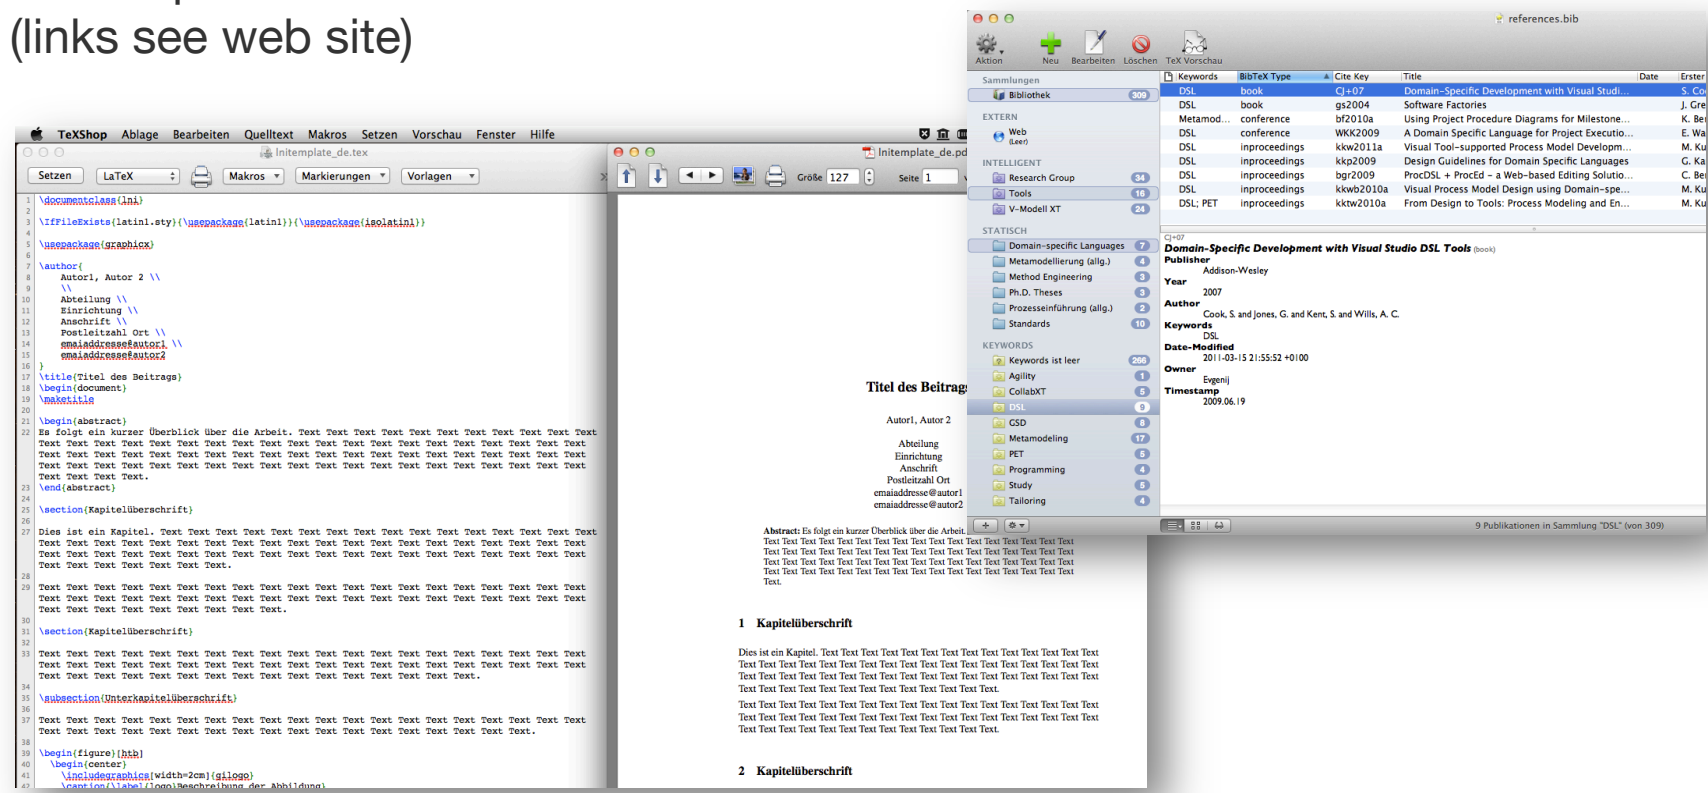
(links see web site)

TeXShop Ablage Bearbeiten Quelltext Makros Setzen Vorschau Fenster Hilfe

Intemplate_de.tex

Setzen LaTeX Makros Markierungen Vorlagen

1 \documentclass{lni}
2
3 \IfFileExists{latin1.sty}{\usepackage{latin1}}{\usepackage{isolatin1}}
4
5 \usepackage{graphicx}
6
7 \author{
8 Autor1, Autor 2 \\
9 \\
10 Abteilung \\
11 Einrichtung \\
12 Anschrift \\
13 Postleitzahl Ort \\
14 emaiaddresse@autor1 \\
15 emaiaddresse@autor2
16 }
17 \title{Titel des Beitrags}
18 \begin{document}
19 \maketitle
20
21 \begin{abstract}
22 Es folgt ein kurzer Überblick über die Arbeit. Text Text Text Text Text Text Text Text Text Text Text Text Text Text Text Text Text Text Text Text Text Text Text Text Text Text Text Text Text Text Text Text Text Text Text Text Text Text Text Text Text Text Text Text Text Text Text Text Text Text Text Text Text Text Text Text Text Text Text Text Text Text Text Text Text Text Text.
23 \end{abstract}
24
25 \section{Kapitelüberschrift}
26
27 Dies ist ein Kapitel. Text Text Text Text Text Text Text Text Text Text Text Text Text Text Text Text Text Text Text Text Text Text Text Text Text Text Text Text Text Text Text Text Text Text Text Text Text Text Text Text Text Text Text Text Text Text Text Text Text Text Text Text Text Text Text Text Text Text Text.
28
29 Text Text Text Text Text Text Text Text Text Text Text Text Text Text Text Text Text Text Text Text Text Text Text Text Text Text Text Text Text Text Text Text Text Text Text Text Text Text Text Text Text Text Text Text Text.
30
31 \section{Kapitelüberschrift}
32
33 Text Text Text Text Text Text Text Text Text Text Text Text Text Text Text Text Text Text Text Text Text Text Text Text Text Text Text Text Text Text Text Text Text Text Text Text Text Text Text Text Text Text Text Text Text Text Text Text Text Text Text Text Text Text Text Text Text Text.
34
35 \subsection{Unterkapitelüberschrift}
36
37 Text Text Text Text Text Text Text Text Text Text Text Text Text Text Text Text Text Text Text Text Text Text Text Text Text Text Text Text Text Text Text Text Text Text Text Text Text.
38
39 \begin{figure}[htb]
40 \begin{center}
41 \includegraphics[width=2cm]{gilogo}
42 \caption{\label{logo}Beschreibung der Abbildung}

Intemplate_de.pd

Größe 127 Seite 1

Titel des Beitrag

Autor1, Autor 2

Abteilung
Einrichtung
Anschrift
Postleitzahl Ort
emaiaddresse@autor1
emaiaddresse@autor2

Abstract: Es folgt ein kurzer Überblick über die Arbeit. Text Text Text Text Text Text Text Text Text Text Text Text Text Text Text Text Text Text Text Text Text Text Text Text Text Text Text Text Text Text Text Text Text Text Text Text Text Text Text Text Text Text Text Text Text Text Text Text Text Text Text Text Text Text Text Text Text Text Text Text Text Text Text Text Text Text Text Text.

1 Kapitelüberschrift

Dies ist ein Kapitel. Text Text Text Text Text Text Text Text Text Text Text Text Text Text Text Text Text Text Text Text Text Text Text Text Text Text Text Text Text Text Text Text Text Text Text Text Text Text Text Text Text Text Text Text Text Text Text Text Text Text Text Text Text Text Text Text Text Text Text Text Text Text.

Text Text Text Text Text Text Text Text Text Text Text Text Text Text Text Text Text Text Text Text Text Text Text Text Text Text Text Text Text Text Text Text Text Text Text Text Text Text Text Text Text Text Text Text Text Text Text.

2 Kapitelüberschrift

references.bib

Aktion Neu Bearbeiten Löschen TeX Vorschau

Sammlungen
Bibliothek 309
EXTERN
Web (Leer)
INTELLIGENT
Research Group 34
Tools 16
V-Modell XT 24
STATISCH
Domain-specific Languages 7
Metamodellierung (allg.) 4
Method Engineering 3
Ph.D. Theses 3
Prozesseinführung (allg.) 2
Standards 10
KEYWORDS
Keywords ist leer 266
Agility 1
CollabXT 5
DSL 9
GSD 8
Metamodeling 17
PET 5
Programming 4
Study 5
Tailoring 4

| Keywords | BibTeX Type | Cite Key | Title | Date | Erster |
|---|---|---|---|---|---|
| DSL | book | CJ+07 | Domain-Specific Development with Visual Studi... | | S. Co |
| DSL | book | gs2004 | Software Factories | | J. Gre |
| Metamod... | conference | bf2010a | Using Project Procedure Diagrams for Milestone... | | K. Be |
| DSL | conference | WKK2009 | A Domain Specific Language for Project Executio... | | E. Wa |
| DSL | inproceedings | kkw2011a | Visual Tool-supported Process Model Developm... | | M. Ku |
| DSL | inproceedings | kkp2009 | Design Guidelines for Domain Specific Languages | | G. Ka |
| DSL | inproceedings | bgr2009 | ProcDSL + ProcEd – a Web-based Editing Solutio... | | C. Be |
| DSL | inproceedings | kkwb2010a | Visual Process Model Design using Domain-spe... | | M. Ku |
| DSL; PET | inproceedings | kktw2010a | From Design to Tools: Process Modeling and En... | | M. Ku |

CJ+07
Domain-Specific Development with Visual Studio DSL Tools (book)
Publisher
Addison-Wesley
Year
2007
Author
Cook, S. and Jones, G. and Kent, S. and Wills, A. C.
Keywords
DSL
Date-Modified
2011-03-15 21:55:52 +0100
Owner
Evgenij
Timestamp
2009.06.19

9 Publikationen in Sammlung "DSL" (von 309)